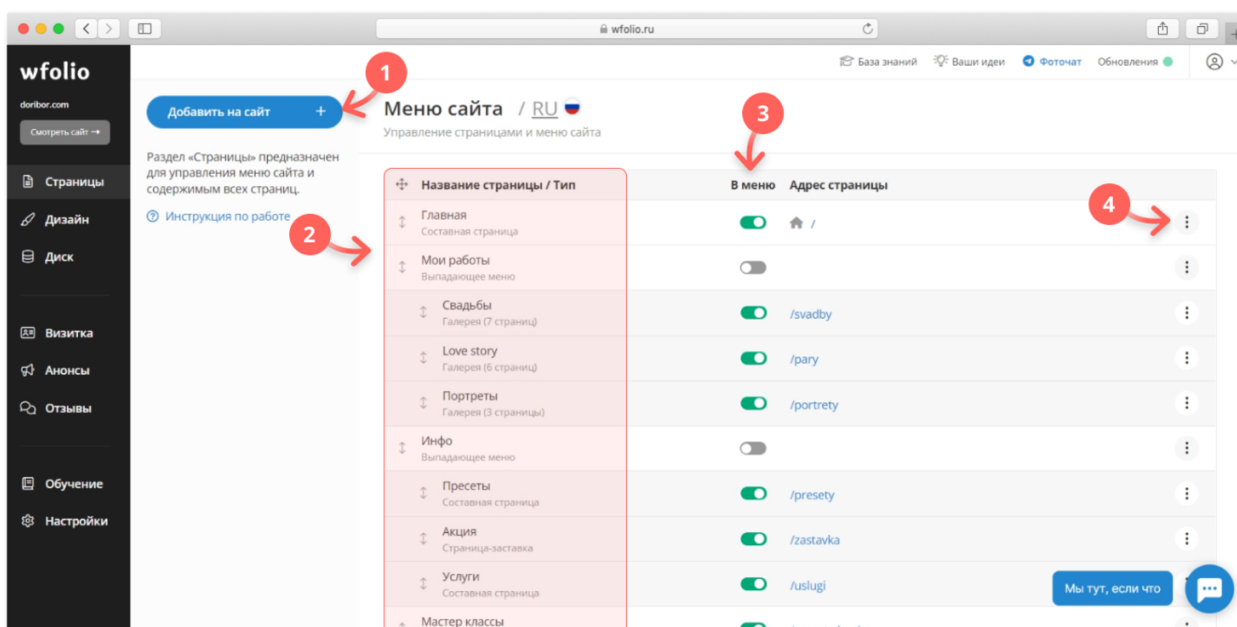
wfolio.ru

База знаний   Ваши идеи   Фоточат   Обновления

wfolio

doribor.com

Смотреть сайт →

Страницы
Дизайн
Диск
Визитка
Анонсы
Отзывы
Обучение
Настройки

1

Добавить на сайт +

Раздел «Страницы» предназначен для управления меню сайта и содержимым всех страниц.

Инструкция по работе

Меню сайта / RU

Управление страницами и меню сайта

2

3

4

| Название страницы / Тип | В меню | Адрес страницы |
|---|---|---|
| Главная<br>Составная страница | | / |
| Мои работы<br>Выпадающее меню | | |
| Свадьбы<br>Галерея (7 страниц) | | /svadby |
| Love story<br>Галерея (6 страниц) | | /pary |
| Портреты<br>Галерея (3 страницы) | | /portrety |
| Инфо<br>Выпадающее меню | | |
| Пресеты<br>Составная страница | | /presety |
| Акция<br>Страница-заставка | | /zastavka |
| Услуги<br>Составная страница | | /uslugi |
| Мастер классы | | |

Мы тут, если что